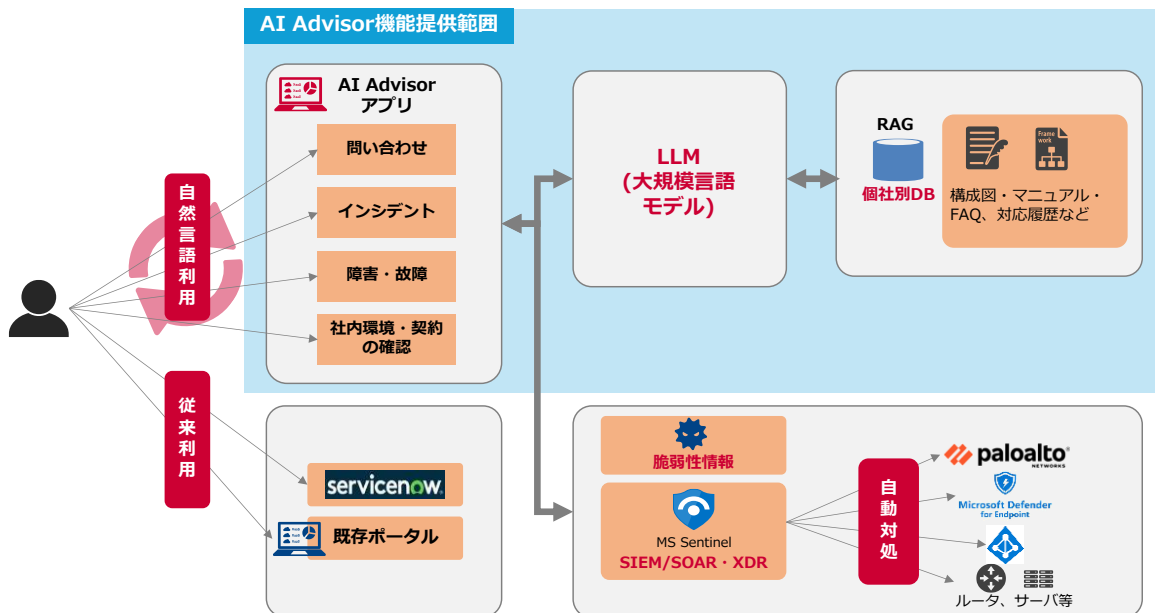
AI Advisor機能提供範囲

AI Advisor アプリ

問い合わせ

インシデント

障害・故障

社内環境・契約の確認

自然言語利用

従来利用

LLM (大規模言語モデル)

RAG

個社別DB

Frame work

構成図・マニュアル・FAQ、対応履歴など

servicenow.

既存ポータル

脆弱性情報

MS Sentinel
SIEM/SOAR・XDR

自動対処

paloalto NETWORKS

Microsoft Defender for Endpoint

ルータ、サーバ等